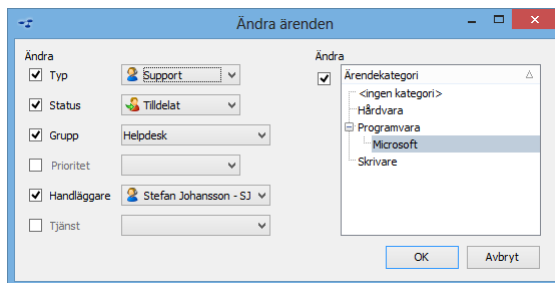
Ändra ärenden

Ändra

Typ
Support

Status
Tilldelat

Grupp
Helpdesk

Prioritet

Handläggare
Stefan Johansson - SJ

Tjänst

Ändra

Ärendekategori
<ingen kategori>
Hårdvara
Programvara
Microsoft
Skrivare

OK
Avbryt